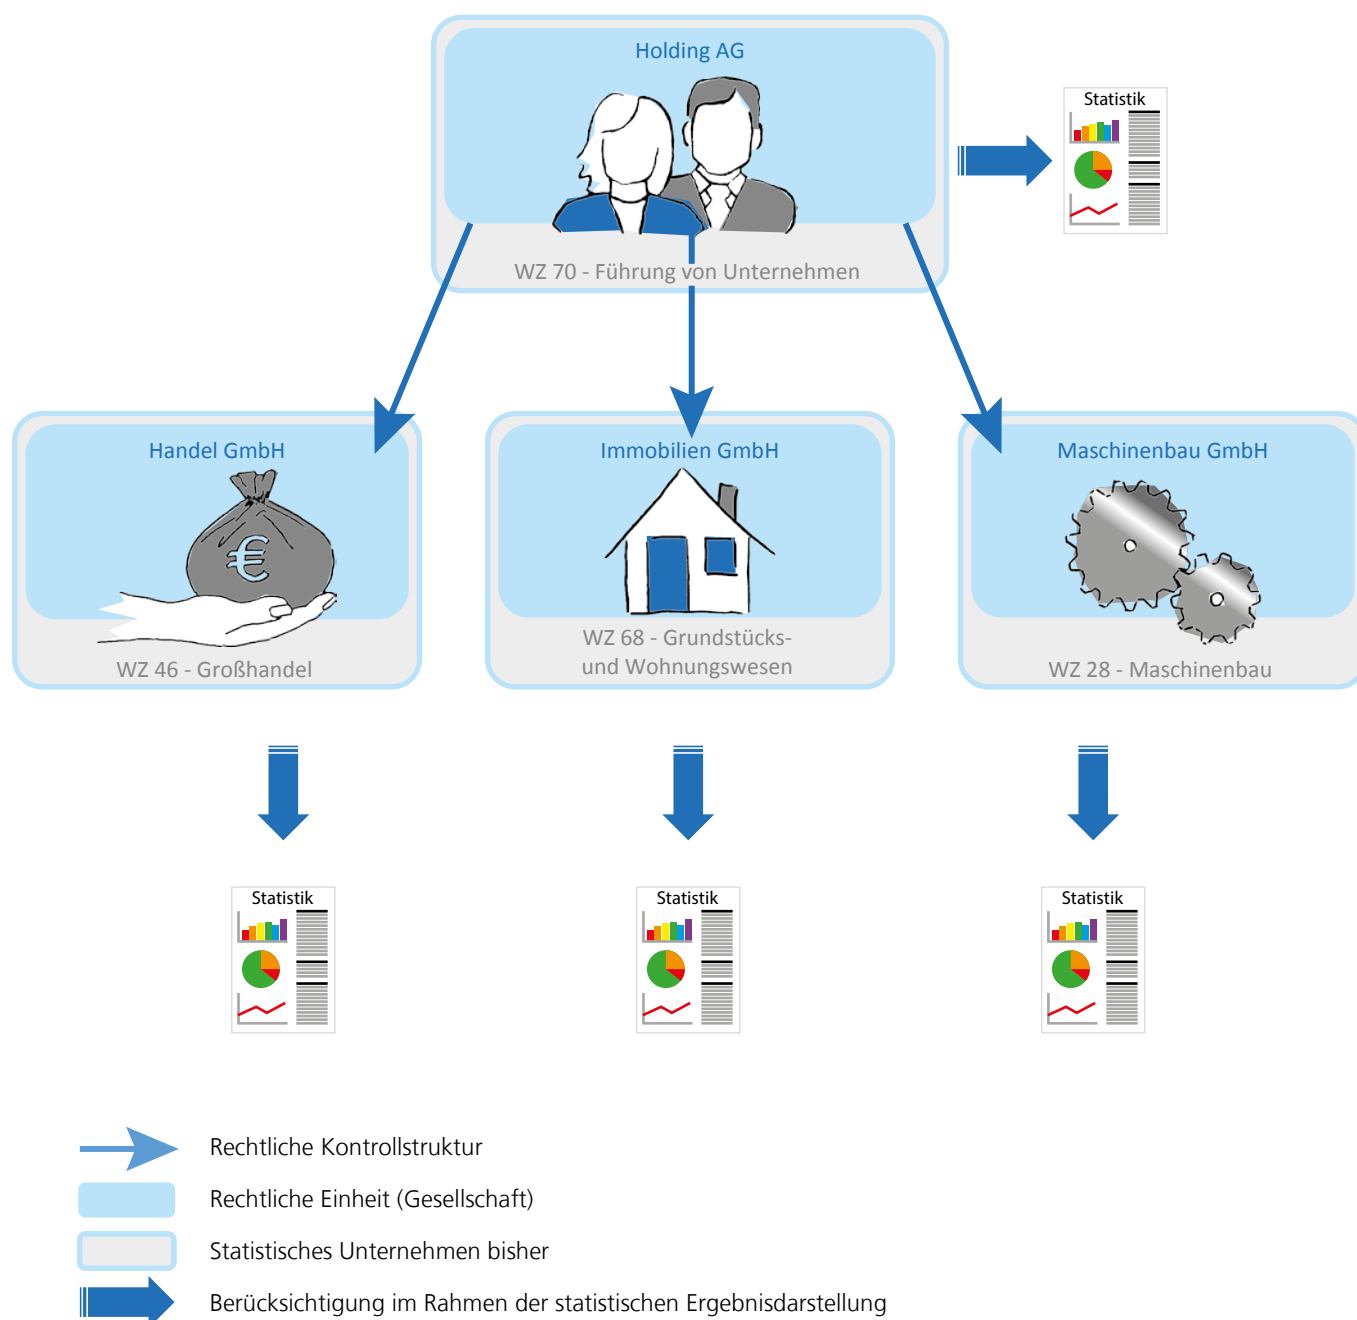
Holding AG

WZ 70 - Führung von Unternehmen

Statistik

Handel GmbH

€

WZ 46 - Großhandel

Immobilien GmbH

WZ 68 - Grundstücks- und Wohnungswesen

Maschinenbau GmbH

WZ 28 - Maschinenbau

Statistik

Statistik

Statistik

Rechtliche Kontrollstruktur

Rechtliche Einheit (Gesellschaft)

Statistisches Unternehmen bisher

Berücksichtigung im Rahmen der statistischen Ergebnisdarstellung